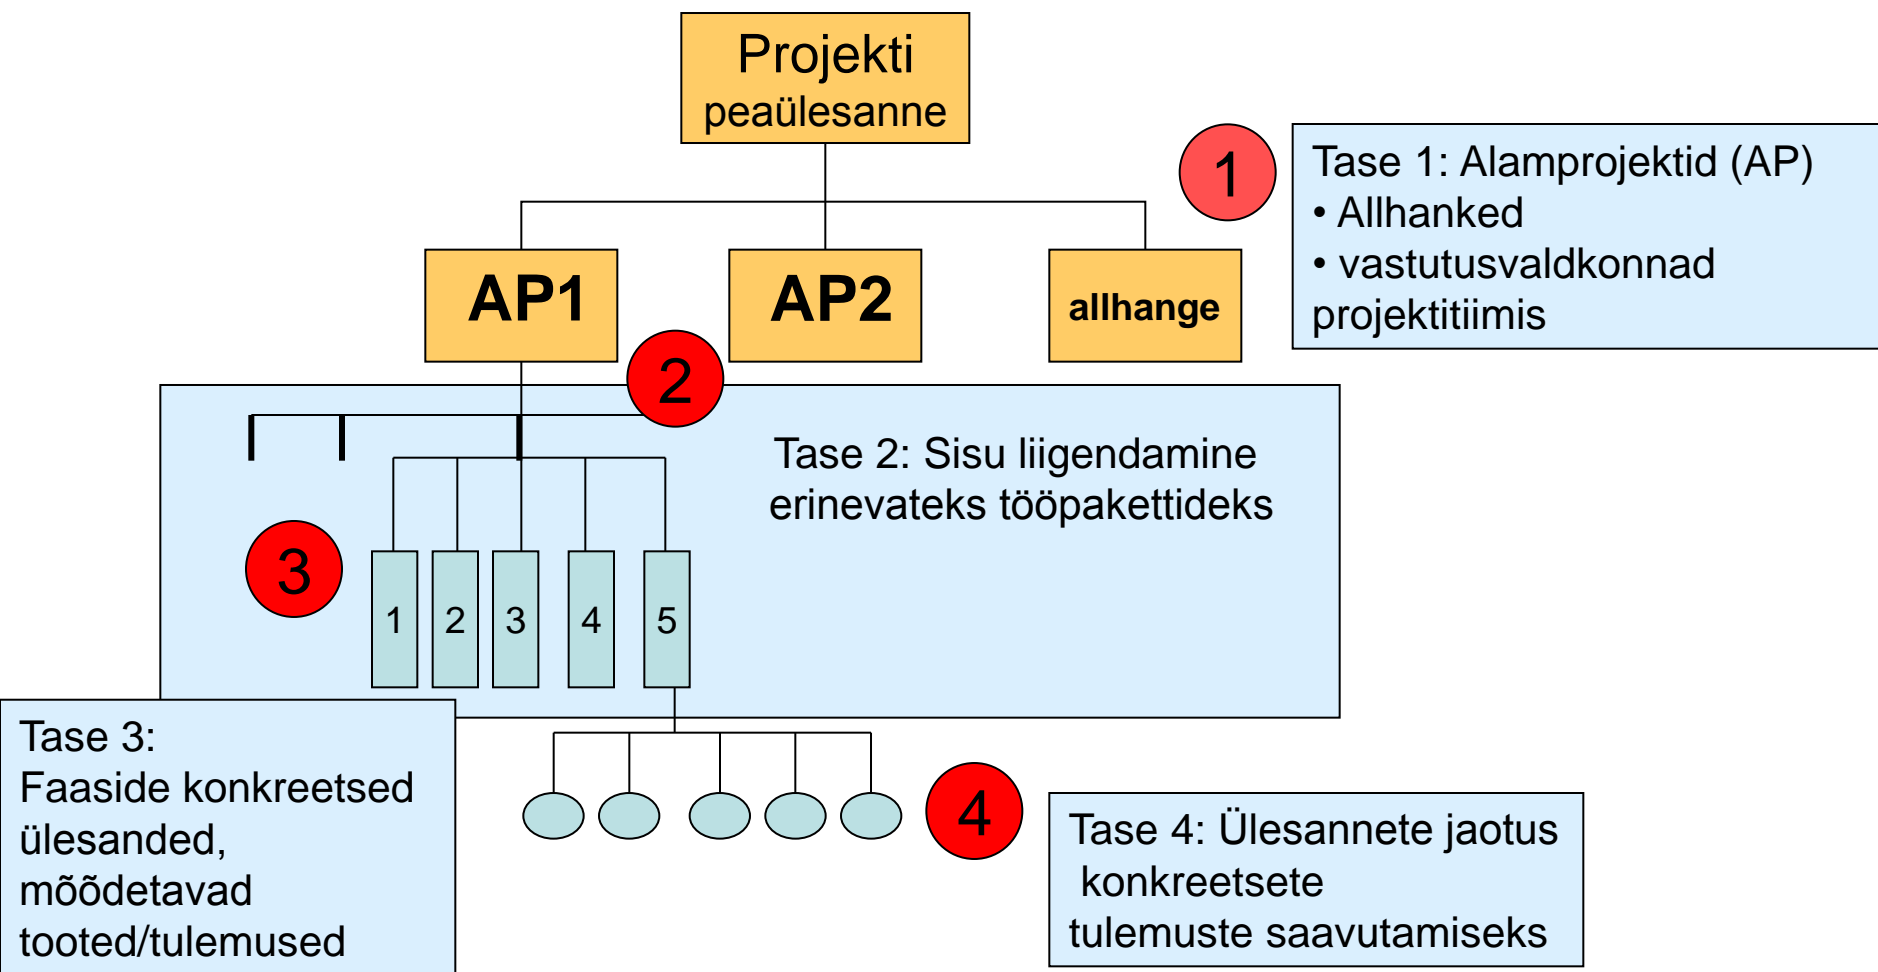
Projekti peaülesanne

1

Tase 1: Alamprojektid (AP)
• Allhanked
• vastutusvaldkonnad projektitiimis

AP1

AP2

allhange

2

Tase 2: Sisu liigendamine erinevateks tööpakettideks

3

1

2

3

4

5

Tase 3:
Faaside konkreetsed ülesanded, mõõdetavad tooted/tulemused

4

Tase 4: Ülesannete jaotus konkreetsete tulemuste saavutamiseks